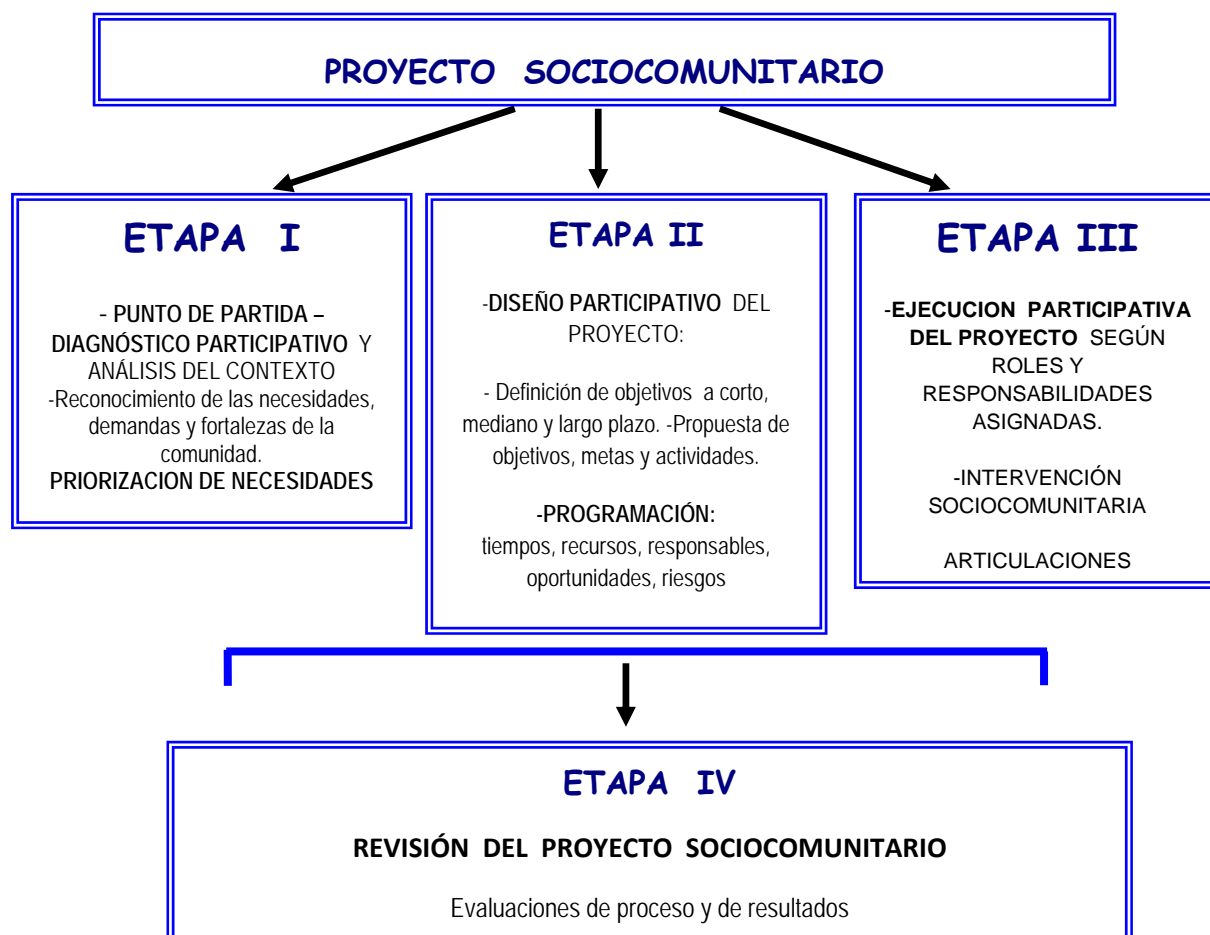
PROYECTO SOCIOCOMUNITARIO

ETAPA I

- PUNTO DE PARTIDA – DIAGNÓSTICO PARTICIPATIVO Y ANÁLISIS DEL CONTEXTO
-Reconocimiento de las necesidades, demandas y fortalezas de la comunidad.
PRIORIZACION DE NECESIDADES

ETAPA II

-DISEÑO PARTICIPATIVO DEL PROYECTO:

- Definición de objetivos a corto, mediano y largo plazo. -Propuesta de objetivos, metas y actividades.

-PROGRAMACIÓN:
tiempos, recursos, responsables, oportunidades, riesgos

ETAPA III

-EJECUCION PARTICIPATIVA DEL PROYECTO SEGÚN ROLES Y RESPONSABILIDADES ASIGNADAS.

-INTERVENCIÓN SOCIOCOMUNITARIA

ARTICULACIONES

ETAPA IV

REVISIÓN DEL PROYECTO SOCIOCOMUNITARIO

Evaluaciones de proceso y de resultados